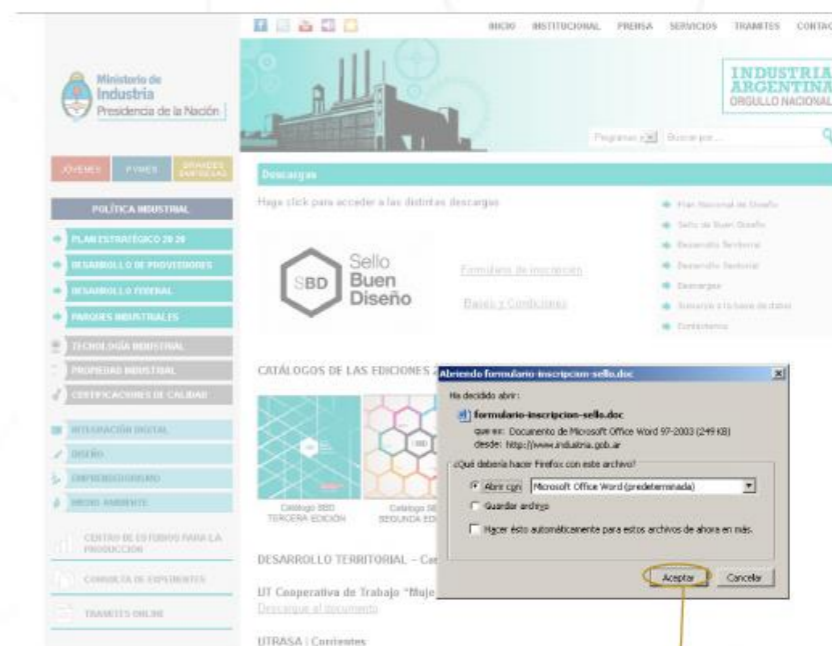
INICIO INSTITUCIONAL PRENSA SERVICIOS TRAMITES CONTAC

Ministerio de Industria Presidencia de la Nación

INDUSTRIA ARGENTINA ORGULLO NACIONAL

Programas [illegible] Buscar por...

JÓVENES PYMES GRANDES EMPRESAS

POLÍTICA INDUSTRIAL

PLAN ESTRATÉGICO 20 20

DESARROLLO DE PROVEEDORES

DESARROLLO FEDERAL

PARQUES INDUSTRIALES

TECNOLOGÍA INDUSTRIAL

PROPIEDAD INDUSTRIAL

CERTIFICACIONES DE CALIDAD

INTEGRACIÓN DIGITAL

DISEÑO

EMPRENDEDORISMO

MEDIO AMBIENTE

CENTRO DE ESTUDIOS PARA LA PRODUCCIÓN

CONSULTA DE EXPEDIENTES

TRAMITES ONLINE

Descargas

Haga click para acceder a las distintas descargas

SBD Sello Buen Diseño

Formulario de inscripción

Bases y Condiciones

Plan Nacional de Diseño
Sello de Buen Diseño
Desarrollo Territorial
Desarrollo Sectorial
Descargas
Suscríbase a la base de datos
Contáctenos

CATÁLOGOS DE LAS EDICIONES A

Catálogo SBD TERCERA EDICIÓN

Catálogo SB SEGUNDA ED

DESARROLLO TERRITORIAL – Cer

UT Cooperativa de Trabajo "Muje

Descargue el documento

UTRASA | Corrientes

Abriendo formulario-inscripcion-sello.doc

Ha decidido abrir:

formulario-inscripcion-sello.doc

que es: Documento de Microsoft Office Word 97-2003 (249 KB)

desde: http://www.industria.gob.ar

¿Qué debería hacer Firefox con este archivo?

Abrir con Microsoft Office Word (predeterminada)

Guardar archivo

Hacer esto automáticamente para estos archivos de ahora en más.

Aceptar Cancelar